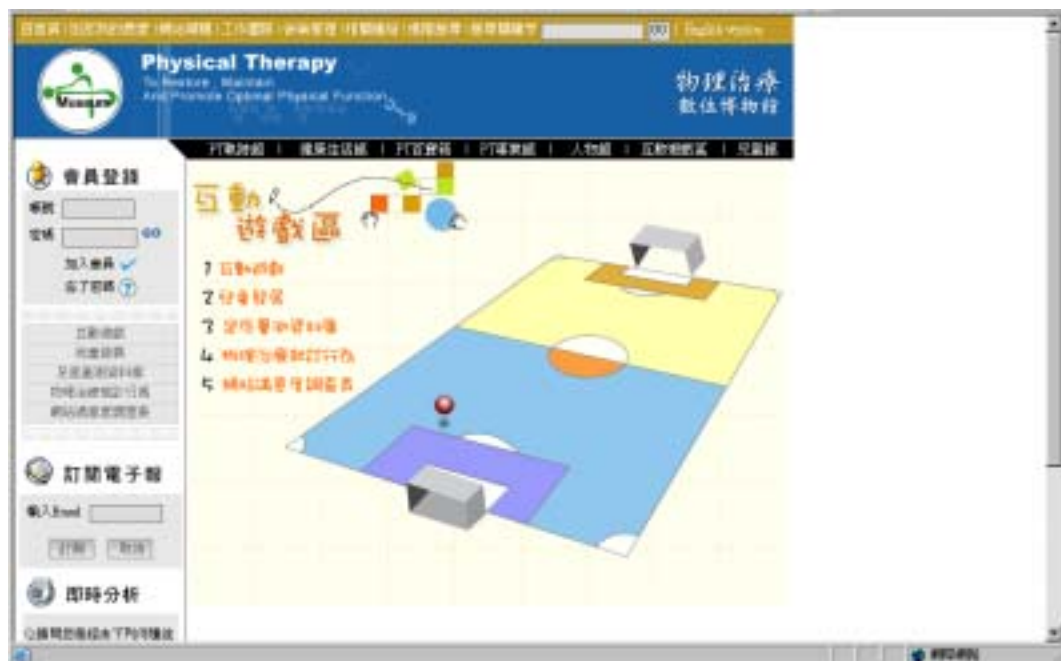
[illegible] | English Version

Physical Therapy
To Restore, Maintain
And Promote Optimal Physical Function

物理治療
數位博物館

PT知識館 | 健康生活館 | PT百寶箱 | PT專業館 | 人物館 | 互動遊戲區 | 兒童館

會員登錄
帳號
密碼
GO
加入會員
忘了密碼

互動遊戲
問卷調查
兒童畫廊資料庫
物理治療相關介紹
網站滿意度調查表

訂閱電子報
輸入Email
訂閱 取消

即時分析
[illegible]

互動
遊戲區

1 互動遊戲
2 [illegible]
3 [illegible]
4 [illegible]
5 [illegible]